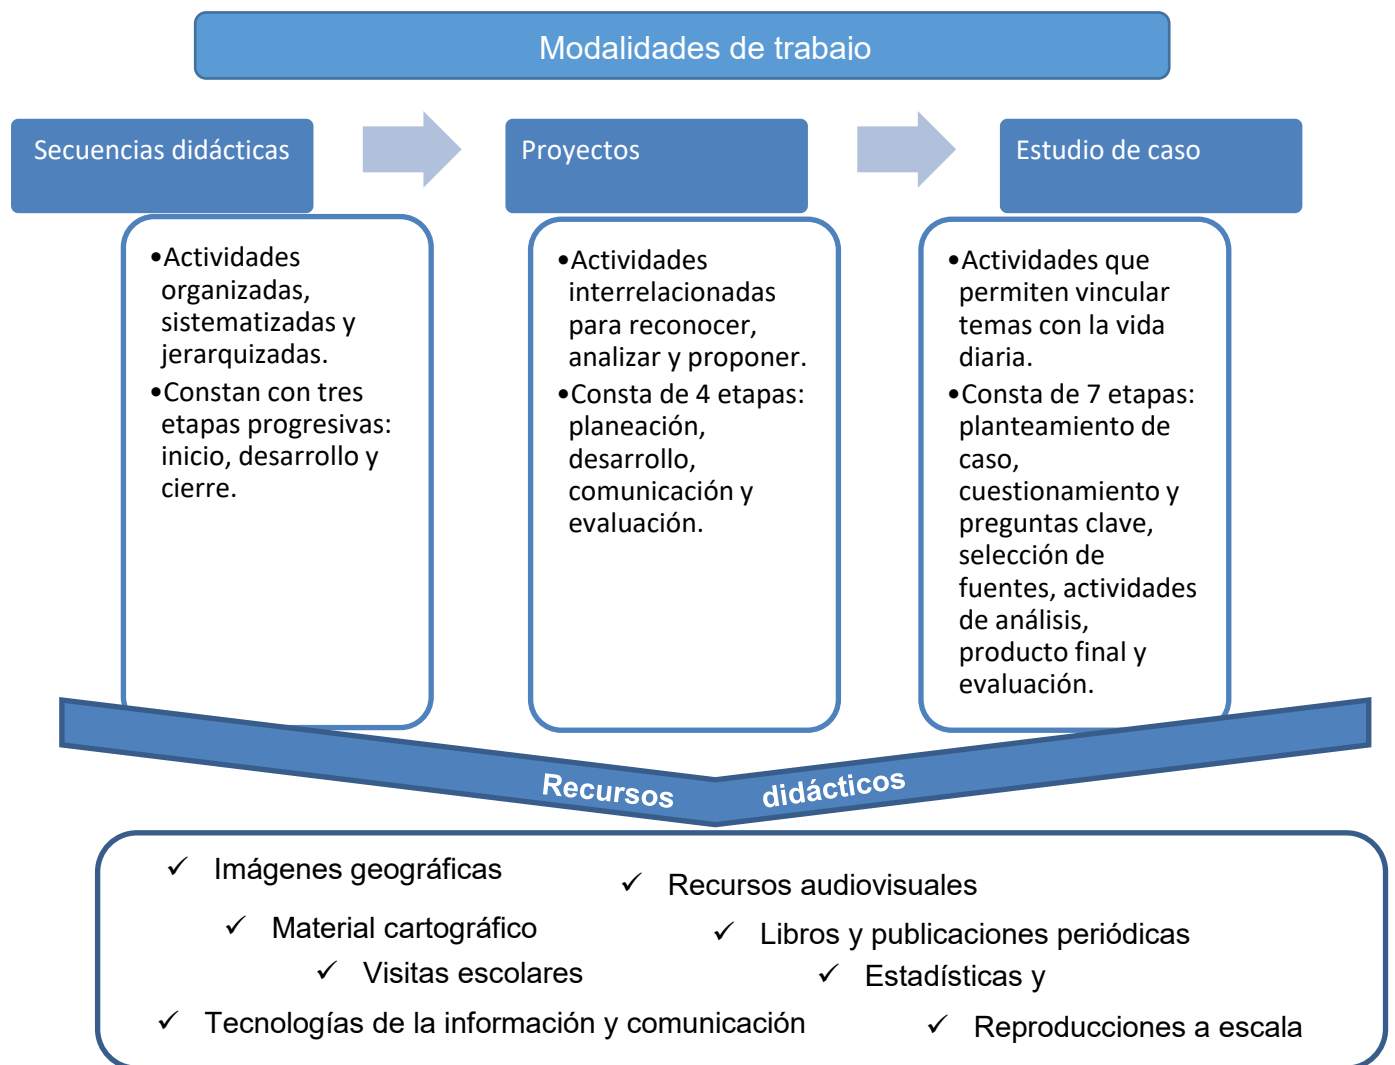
Modalidades de trabajo

Secuencias didácticas

•Actividades organizadas, sistematizadas y jerarquizadas.
•Constan con tres etapas progresivas: inicio, desarrollo y cierre.

Proyectos

•Actividades interrelacionadas para reconocer, analizar y proponer.
•Consta de 4 etapas: planeación, desarrollo, comunicación y evaluación.

Estudio de caso

•Actividades que permiten vincular temas con la vida diaria.
•Consta de 7 etapas: planteamiento de caso, cuestionamiento y preguntas clave, selección de fuentes, actividades de análisis, producto final y evaluación.

Recursos didácticos

✓ Imágenes geográficas
✓ Recursos audiovisuales
✓ Material cartográfico
✓ Libros y publicaciones periódicas
✓ Visitas escolares
✓ Estadísticas y
✓ Tecnologías de la información y comunicación
✓ Reproducciones a escala